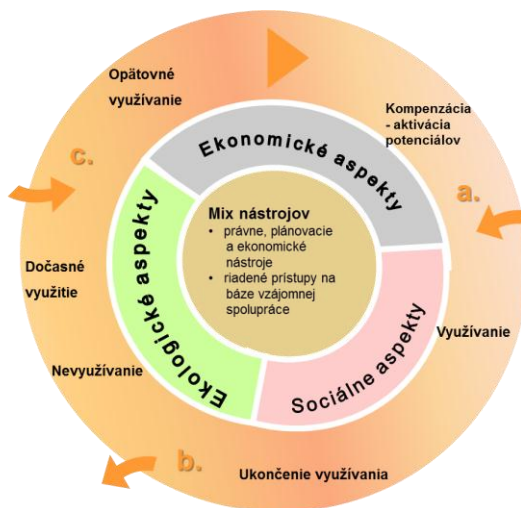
Opätovné využívanie

Kompenzácia - aktivácia potenciálov

c.

Ekonomické aspekty

a.

Mix nástrojov
• právne, plánovacie a ekonomické nástroje
• riadené prístupy na báze vzájomnej spolupráce

Dočasné využitie

Ekologické aspekty

Využívanie

Nevyužívanie

Sociálne aspekty

b.

Ukončenie využívania